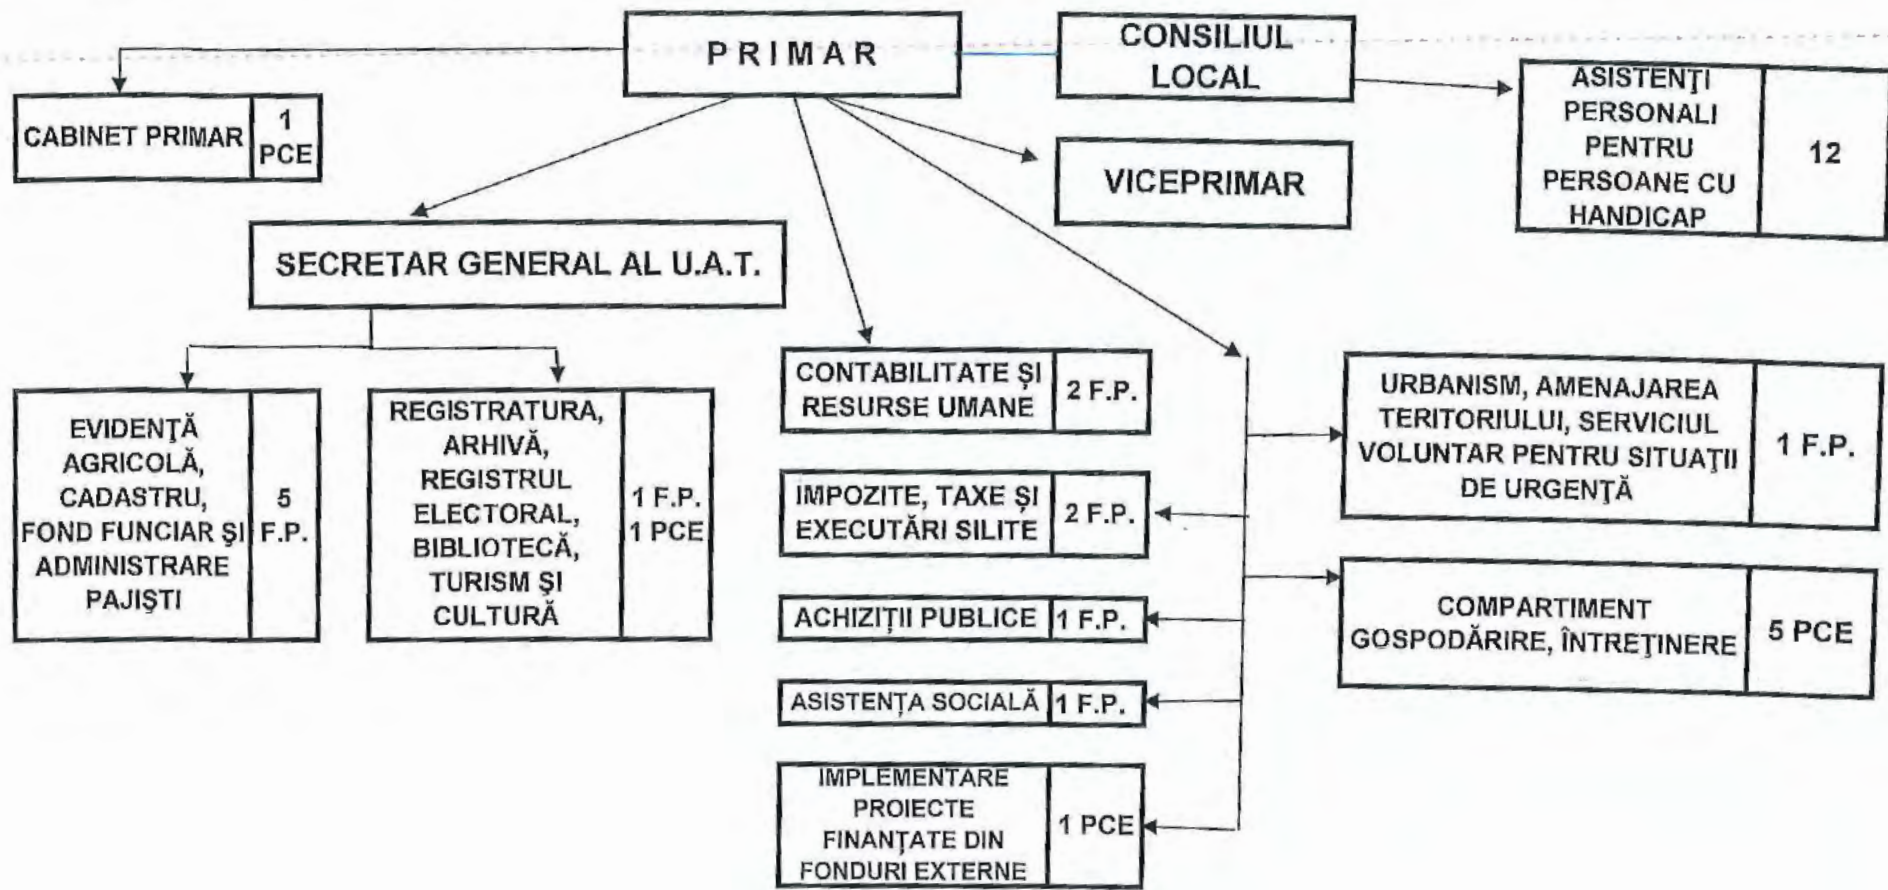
PRIMAR

CONSILIUL LOCAL

ASISTENŢI PERSONALI PENTRU PERSOANE CU HANDICAP | 12

CABINET PRIMAR | 1 PCE

VICEPRIMAR

SECRETAR GENERAL AL U.A.T.

EVIDENŢĂ AGRICOLĂ, CADASTRU, FOND FUNCIAR ŞI ADMINISTRARE PAJIŞTI | 5 F.P.

REGISTRATURA, ARHIVĂ, REGISTRUL ELECTORAL, BIBLIOTECĂ, TURISM ŞI CULTURĂ | 1 F.P. 1 PCE

CONTABILITATE ŞI RESURSE UMANE | 2 F.P.

IMPOZITE, TAXE ŞI EXECUTĂRI SILITE | 2 F.P.

ACHIZIŢII PUBLICE | 1 F.P.

ASISTENŢA SOCIALĂ | 1 F.P.

IMPLEMENTARE PROIECTE FINANŢATE DIN FONDURI EXTERNE | 1 PCE

URBANISM, AMENAJAREA TERITORIULUI, SERVICIUL VOLUNTAR PENTRU SITUAŢII DE URGENŢĂ | 1 F.P.

COMPARTIMENT GOSPODĂRIRE, ÎNTREŢINERE | 5 PCE